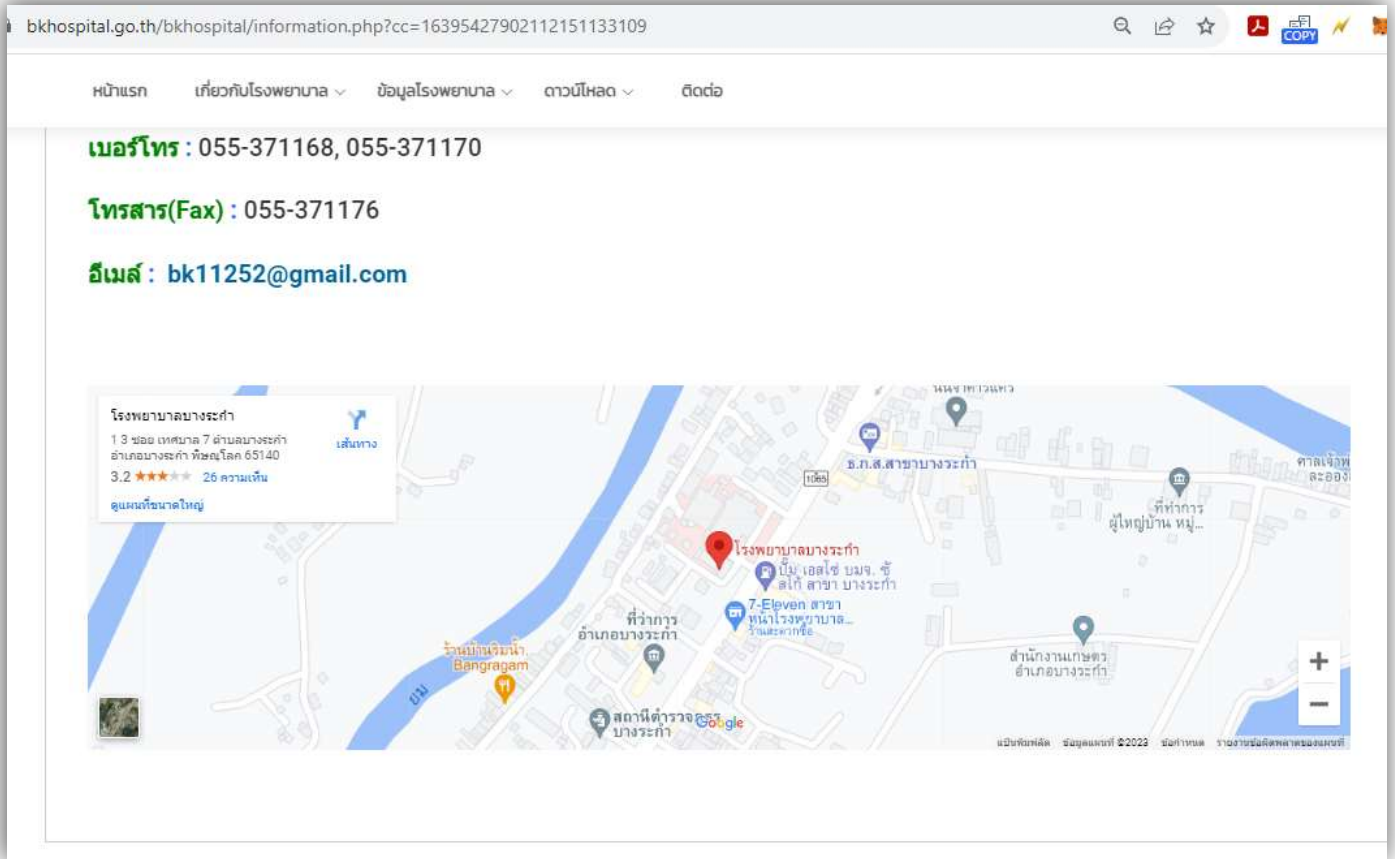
bkhospital.go.th/bkhospital/information.php?cc=16395427902112151133109

COPY

หน้าแรก เกี่ยวกับโรงพยาบาล ข้อมูลโรงพยาบาล ดาวน์โหลด ติดต่อ

เบอร์โทร : 055-371168, 055-371170

โทรสาร(Fax) : 055-371176

อีเมล์ : bk11252@gmail.com

โรงพยาบาลบางระกำ
1 3 ซอย เทศบาล 7 ตำบลบางระกำ อำเภอบางระกำ พิษณุโลก 65140
3.2 ★★★★★ 26 ความเห็น
ดูแผนที่ขนาดใหญ่
เส้นทาง

ธ.ก.ส.สาขาบางระกำ
1065
ที่ทำการผู้ใหญ่บ้าน หมู่...
ศาลเจ้าพ่อละออง
โรงพยาบาลบางระกำ
ปั๊ม เอสโซ่ บมจ. ซัสโก้ สาขา บางระกำ
7-Eleven สาขา หน้าโรงพยาบาล...
ร้านสะดวกซื้อ
ที่ว่าการอำเภอบางระกำ
ร้านบ้านริมน้ำ Bangragam
สำนักงานเกษตรอำเภอบางระกำ
สถานีตำรวจภูธรบางระกำ
ยม
Google
แป้นพิมพ์ลัด ข้อมูลแผนที่ ©2023 ข้อกำหนด รายงานข้อผิดพลาดของแผนที่
+
−